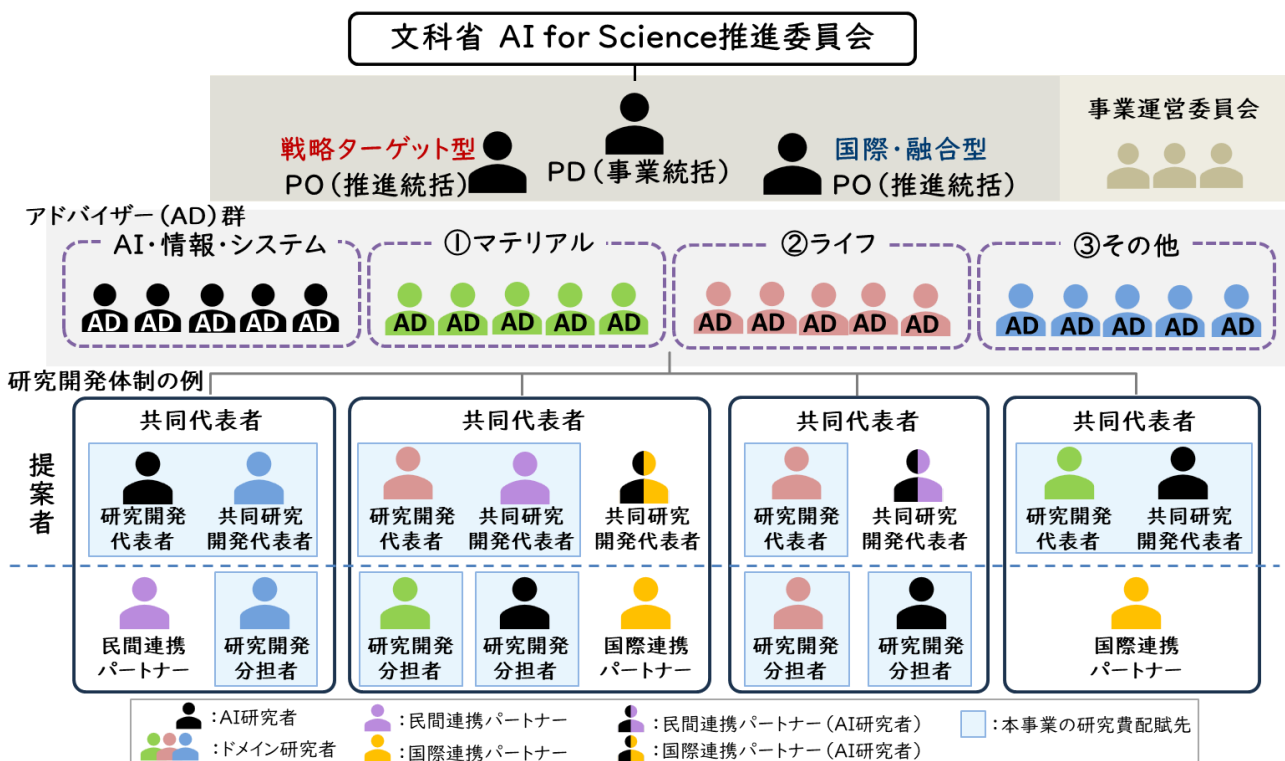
文科省 AI for Science推進委員会

戦略ターゲット型
PO（推進統括）

PD（事業統括）

国際・融合型
PO（推進統括）

事業運営委員会

アドバイザー（AD）群

AI・情報・システム
AD AD AD AD AD

①マテリアル
AD AD AD AD AD

②ライフ
AD AD AD AD AD

③その他
AD AD AD AD AD

研究開発体制の例

提案者

共同代表者
研究開発代表者
共同研究開発代表者
民間連携パートナー
研究開発分担者

共同代表者
研究開発代表者
共同研究開発代表者
共同研究開発代表者
研究開発分担者
研究開発分担者
国際連携パートナー

共同代表者
研究開発代表者
共同研究開発代表者
研究開発分担者
研究開発分担者

共同代表者
研究開発代表者
共同研究開発代表者
国際連携パートナー

：AI研究者
：ドメイン研究者
：民間連携パートナー
：国際連携パートナー
：民間連携パートナー（AI研究者）
：国際連携パートナー（AI研究者）
：本事業の研究費配賦先